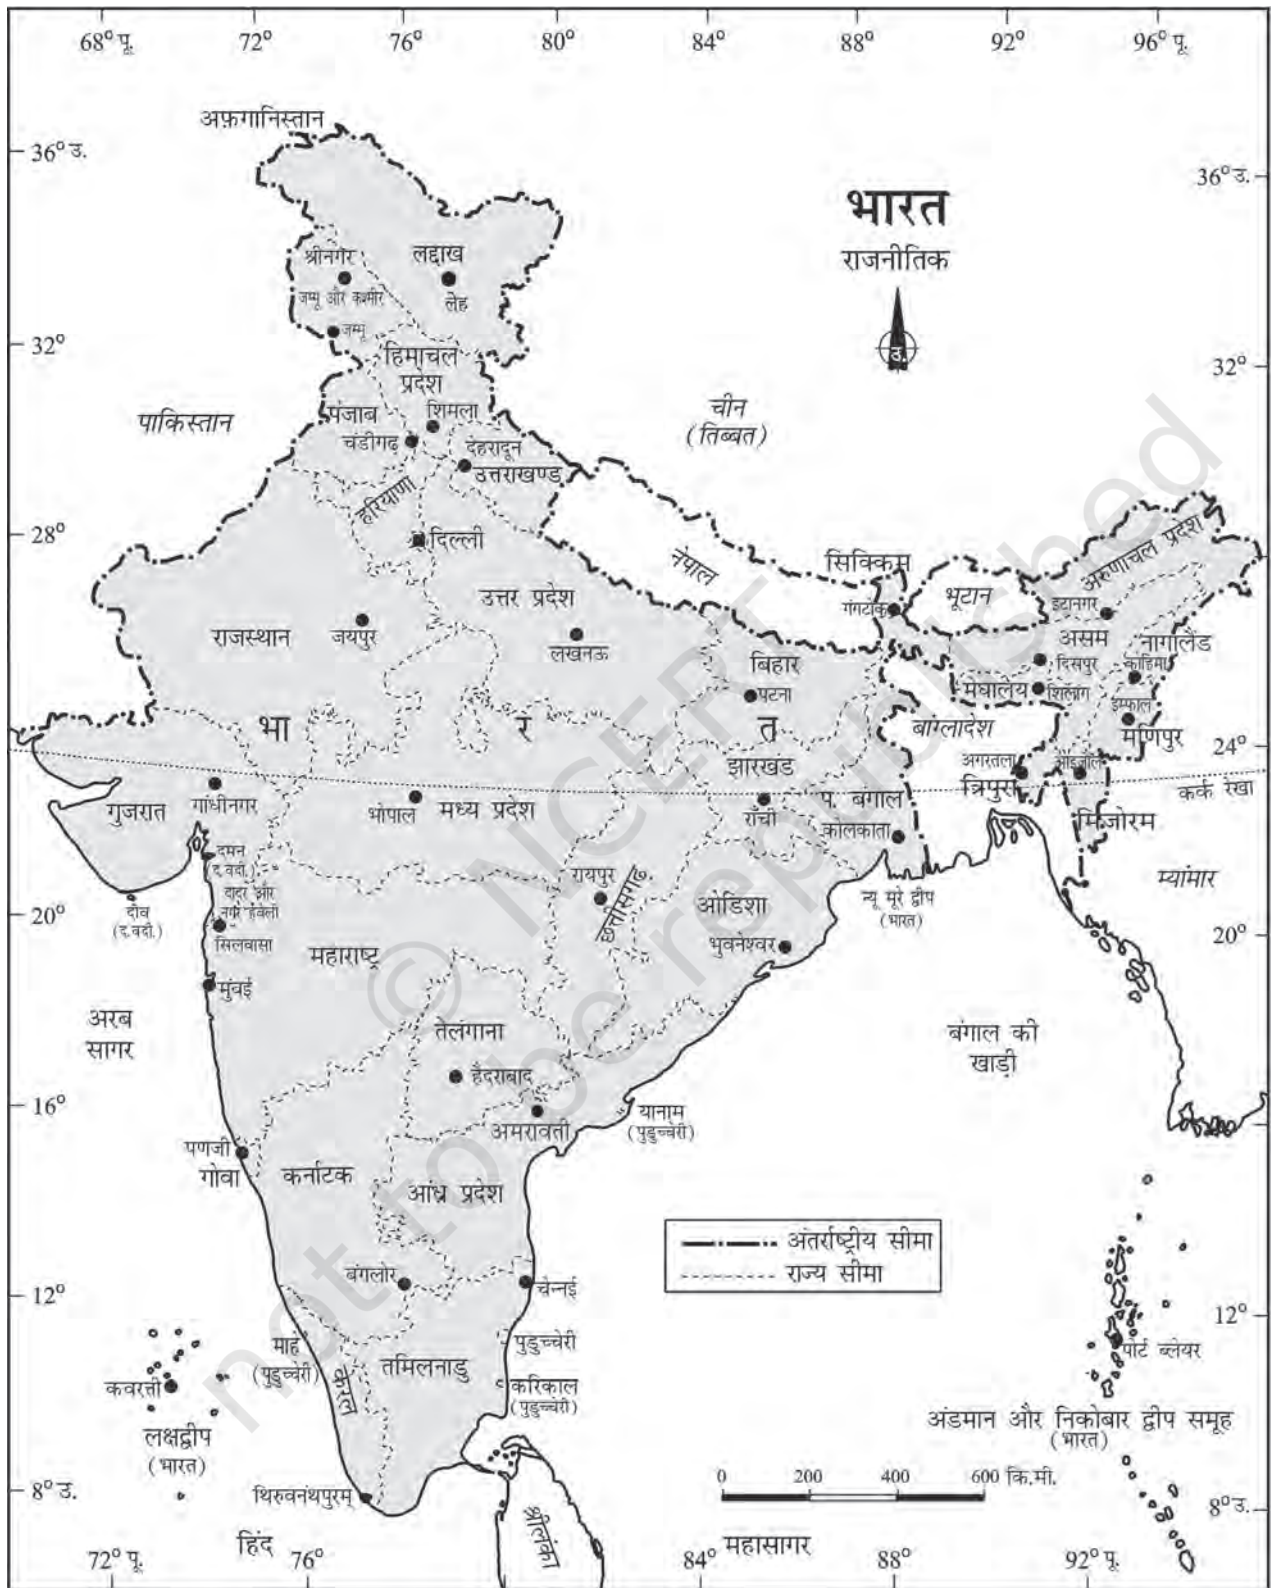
68° पू. 72° 76° 80° 84° 88° 92° 96° पू.

अफ़ग़ानिस्तान

36° उ.

भारत
राजनीतिक

उ.

श्रीनगर लद्दाख
जम्मू और कश्मीर लेह
जम्मू
हिमाचल प्रदेश
पंजाब शिमला
चंडीगढ़ देहरादून
उत्तराखण्ड
हरियाणा
दिल्ली

पाकिस्तान

चीन
(तिब्बत)

32°

28°

नेपाल
सिक्किम
गंगटोक
भूटान
अरुणाचल प्रदेश
इटानगर
असम
नागालैंड
दिसपुर
कोहिमा
मेघालय
शिलांग
इम्फाल
मणिपुर
बांग्लादेश
अगरतला
त्रिपुरा
आइजोल
मिज़ोरम
कर्क रेखा
म्यांमार

राजस्थान जयपुर
उत्तर प्रदेश
लखनऊ
बिहार
पटना
भा र त
झारखंड
गुजरात गांधीनगर
भोपाल मध्य प्रदेश
राँची
प. बंगाल
कोलकाता
दमन
(द.व.दी.)
दादर और नगर हवेली
दीव
(द.व.दी.)
सिलवासा
रायपुर
छत्तीसगढ़
ओडिशा
भुवनेश्वर
न्यू मूरे द्वीप
(भारत)
महाराष्ट्र
मुंबई
अरब सागर
तेलंगाना
हैदराबाद
बंगाल की खाड़ी
अमरावती
यानाम
(पुडुच्चेरी)
पणजी
गोवा
कर्नाटक
आंध्र प्रदेश

अंतर्राष्ट्रीय सीमा
राज्य सीमा

बंगलोर
चेन्नई
माहे
(पुडुच्चेरी)
केरल
तमिलनाडु
पुडुच्चेरी
कवरत्ती
करिकाल
(पुडुच्चेरी)
लक्षद्वीप
(भारत)
पोर्ट ब्लेयर
अंडमान और निकोबार द्वीप समूह
(भारत)
0 200 400 600 कि.मी.
थिरुवनंथपुरम्
श्रीलंका

24° 20° 16° 12° 8° उ.

हिंद महासागर
72° पू. 76° 84° 88° 92° पू.